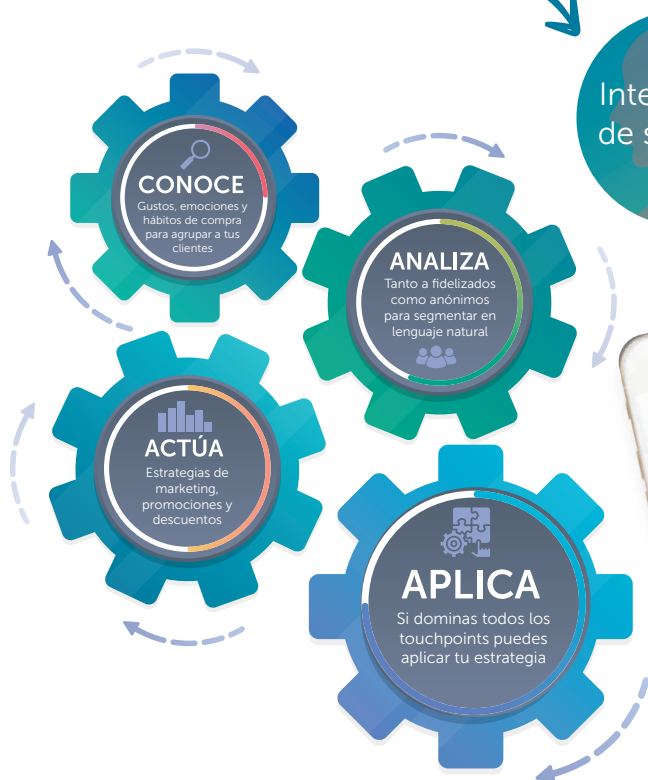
Inte
de s

CONOCE
Gustos, emociones y hábitos de compra para agrupar a tus clientes

ANALIZA
Tanto a fidelizados como anónimos para segmentar en lenguaje natural

ACTÚA
Estrategias de marketing, promociones y descuentos

APLICA
Si dominas todos los touchpoints puedes aplicar tu estrategia